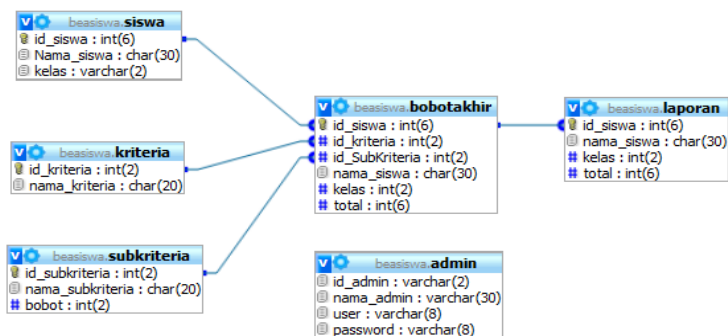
beasiswa.siswa
id_siswa : int(6)
Nama_siswa : char(30)
kelas : varchar(2)

beasiswa.kriteria
id_kriteria : int(2)
nama_kriteria : char(20)

beasiswa.subkriteria
id_subkriteria : int(2)
nama_subkriteria : char(20)
bobot : int(2)

beasiswa.bobotakhir
id_siswa : int(6)
id_kriteria : int(2)
id_SubKriteria : int(2)
nama_siswa : char(30)
kelas : int(2)
total : int(6)

beasiswa.admin
id_admin : varchar(2)
nama_admin : varchar(30)
user : varchar(8)
password : varchar(8)

beasiswa.laporan
id_siswa : int(6)
nama_siswa : char(30)
kelas : int(2)
total : int(6)